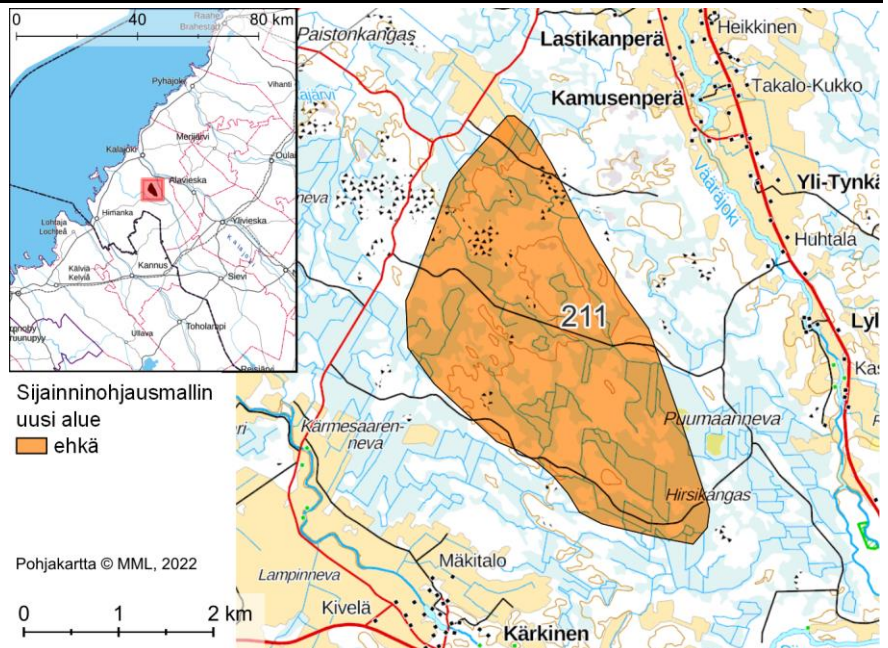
0 40 80 km

Raahe Brahestad

Pyhäjoki

Vihanti

Merijärvi

Kalajoki

Oulainen

Alavieska

Himanka

Ylivieska

Lohtaja Lochteå

Kalajoki

Kälviä Kelviå

Kannus

Sievi

Ullava

Toholampi

Teerijärvi

Reisjärvi

Sijainninohjausmallin uusi alue

ehkä

Pohjakartta © MML, 2022

0 1 2 km

Paistonkangas

Lastikanperä

Heikkinen

Kamusenperä

Takalo-Kukko

Yli-Tynkä

Vääräjoki

Huhtala

211

Lyl

Kas

-neva

Puumaanneva

Karmesaaren-neva

Hirsikangas

Mäkitalo

Lampinneva

Kivelä

Kärkinen